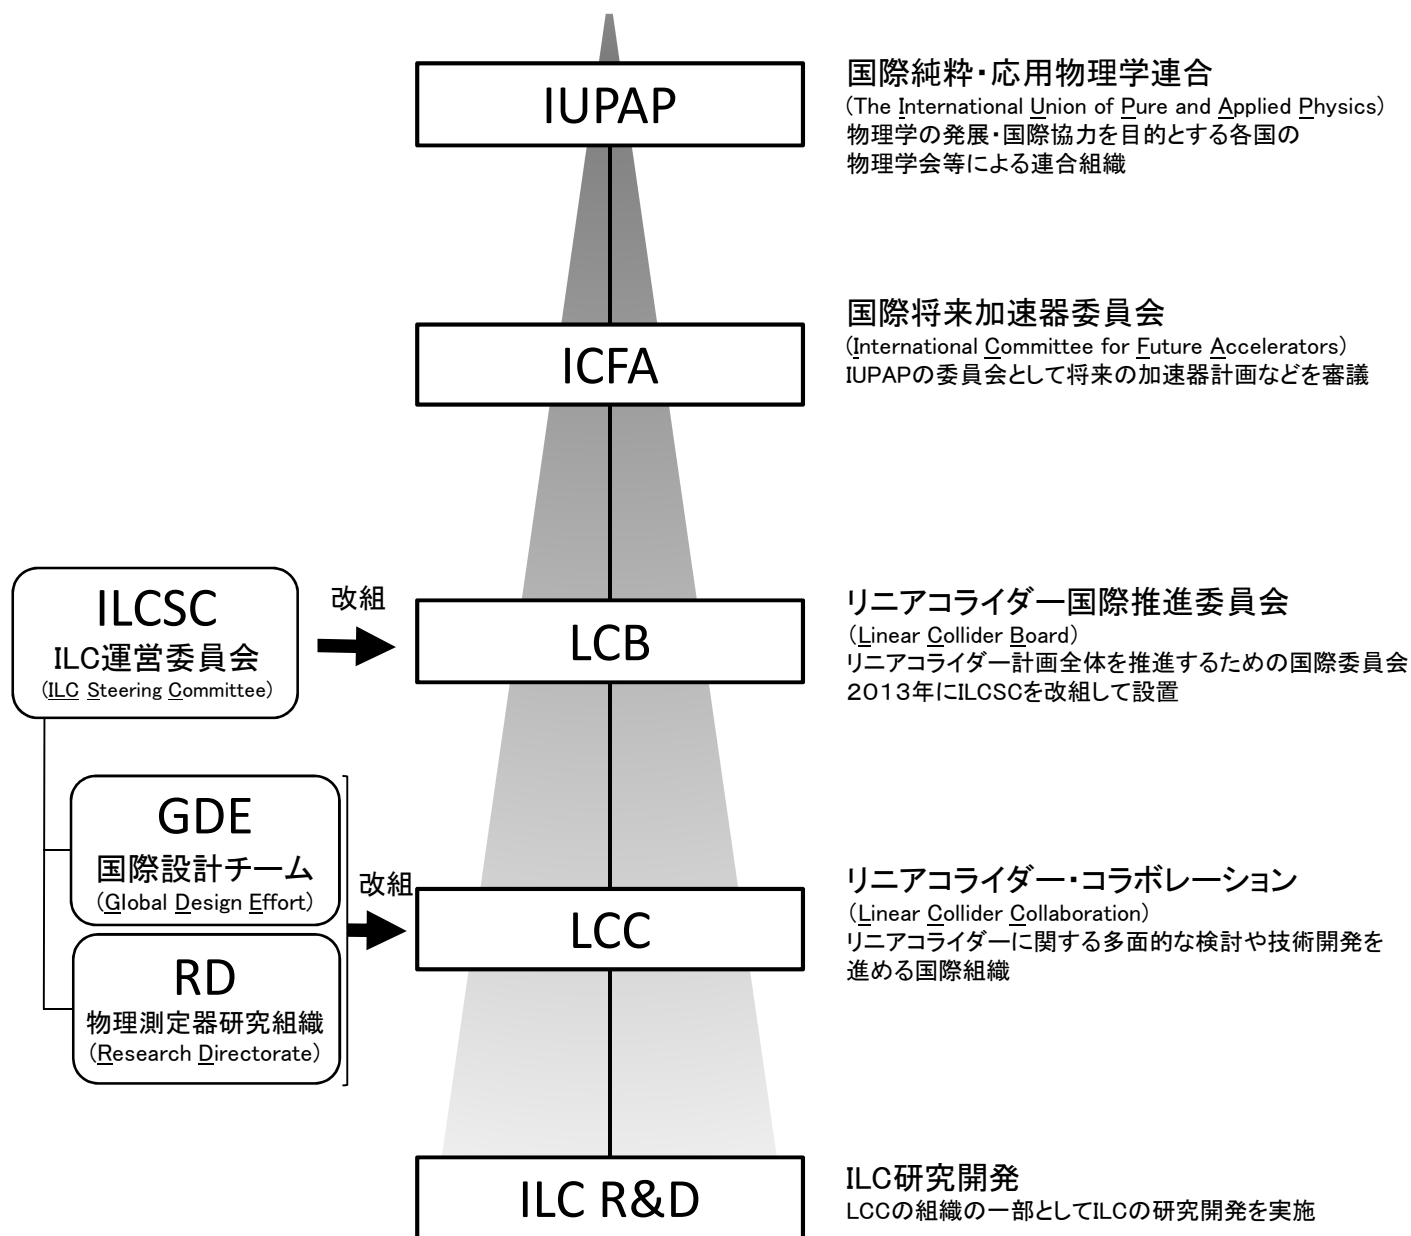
IUPAP

国際純粋・応用物理学連合
(The International Union of Pure and Applied Physics)
物理学の発展・国際協力を目的とする各国の物理学会等による連合組織

ICFA

国際将来加速器委員会
(International Committee for Future Accelerators)
IUPAPの委員会として将来の加速器計画などを審議

ILCSC
ILC運営委員会
(ILC Steering Committee)

改組

LCB

リニアコライダー国際推進委員会
(Linear Collider Board)
リニアコライダー計画全体を推進するための国際委員会
2013年にILCSCを改組して設置

GDE
国際設計チーム
(Global Design Effort)

RD
物理測定器研究組織
(Research Directorate)

改組

LCC

リニアコライダー・コラボレーション
(Linear Collider Collaboration)
リニアコライダーに関する多面的な検討や技術開発を進める国際組織

ILC R&D

ILC研究開発
LCCの組織の一部としてILCの研究開発を実施